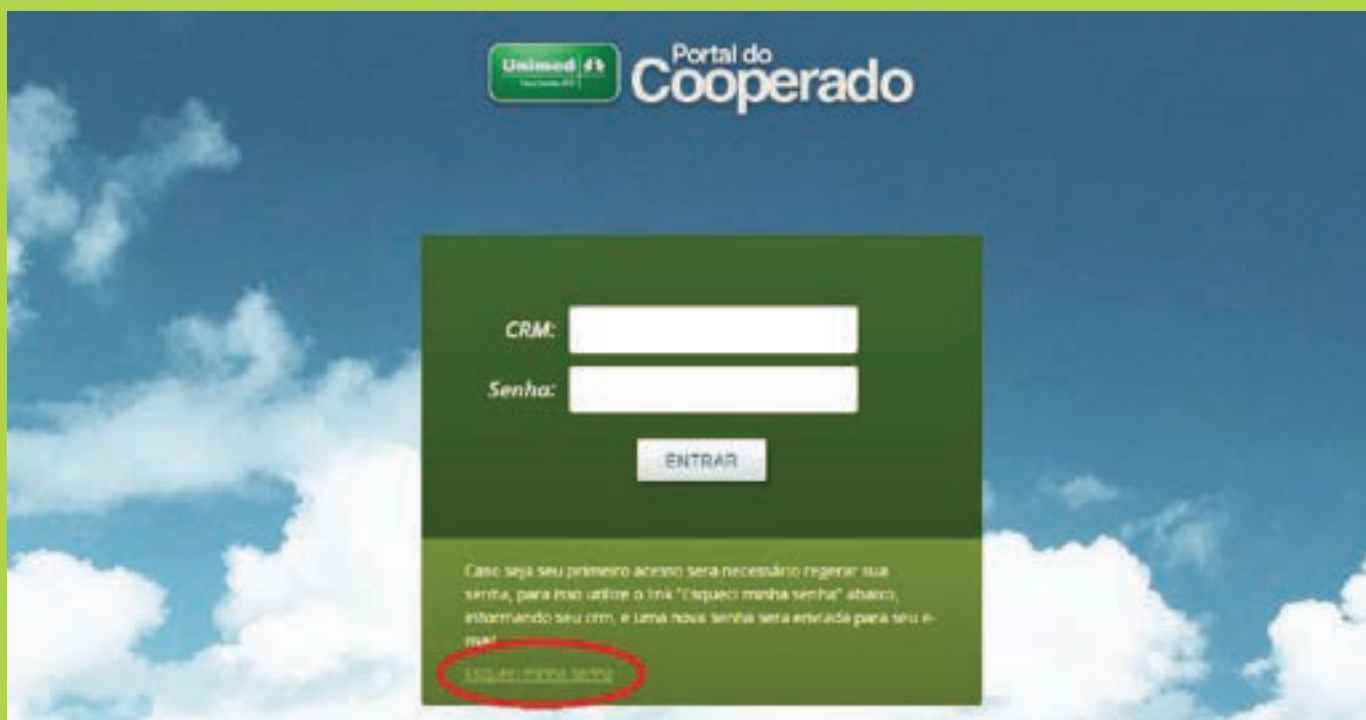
Unimed

Portal do Cooperado

CRM:

Senha:

ENTRAR

Caso seja seu primeiro acesso sera necessário regerar sua senha, para isso utilize o link "Esqueci minha senha" abaixo, informando seu crm, e uma nova senha sera enviada para seu e-mail.

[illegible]